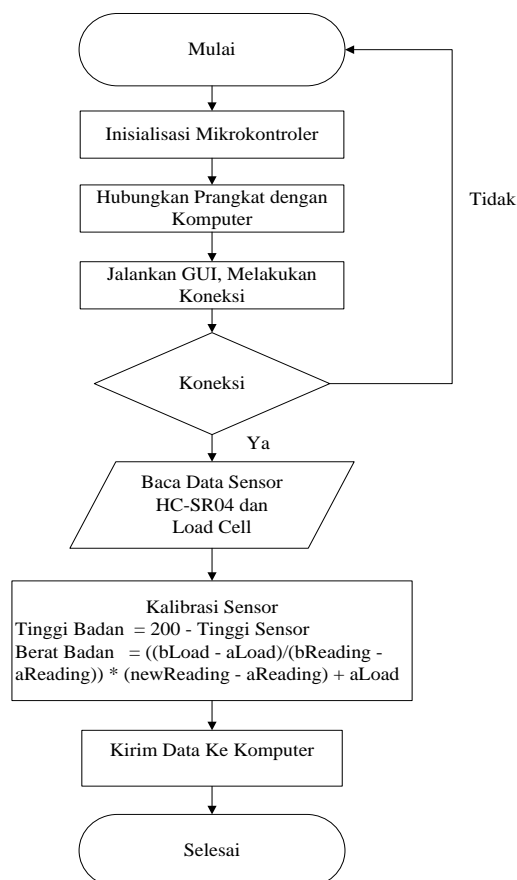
Mulai

Inisialisasi Mikrokontroler

Hubungkan Prangkat dengan Komputer

Jalankan GUI, Melakukan Koneksi

Koneksi

Tidak

Ya

Baca Data Sensor HC-SR04 dan Load Cell

Kalibrasi Sensor
Tinggi Badan = 200 - Tinggi Sensor
Berat Badan = ((bLoad - aLoad)/(bReading - aReading)) * (newReading - aReading) + aLoad

Kirim Data Ke Komputer

Selesai